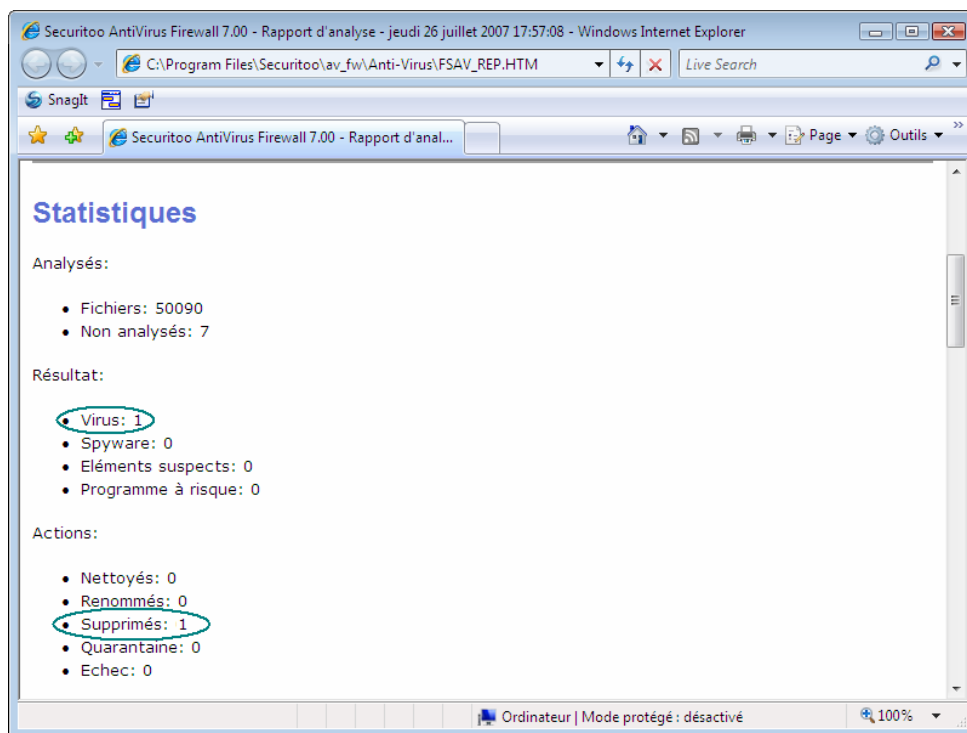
Securitoo AntiVirus Firewall 7.00 - Rapport d'analyse - jeudi 26 juillet 2007 17:57:08 - Windows Internet Explorer

C:\Program Files\Securitoo\av_fw\Anti-Virus\FSAV_REP.HTM

Live Search

SnagIt

Securitoo AntiVirus Firewall 7.00 - Rapport d'anal...

Page ▾ Outils ▾

Statistiques

Analysés:

- Fichiers: 50090
- Non analysés: 7

Résultat:

- Virus: 1
- Spyware: 0
- Eléments suspects: 0
- Programme à risque: 0

Actions:

- Nettoyés: 0
- Renommés: 0
- Supprimés: 1
- Quarantaine: 0
- Echec: 0

Ordinateur | Mode protégé : désactivé

100%